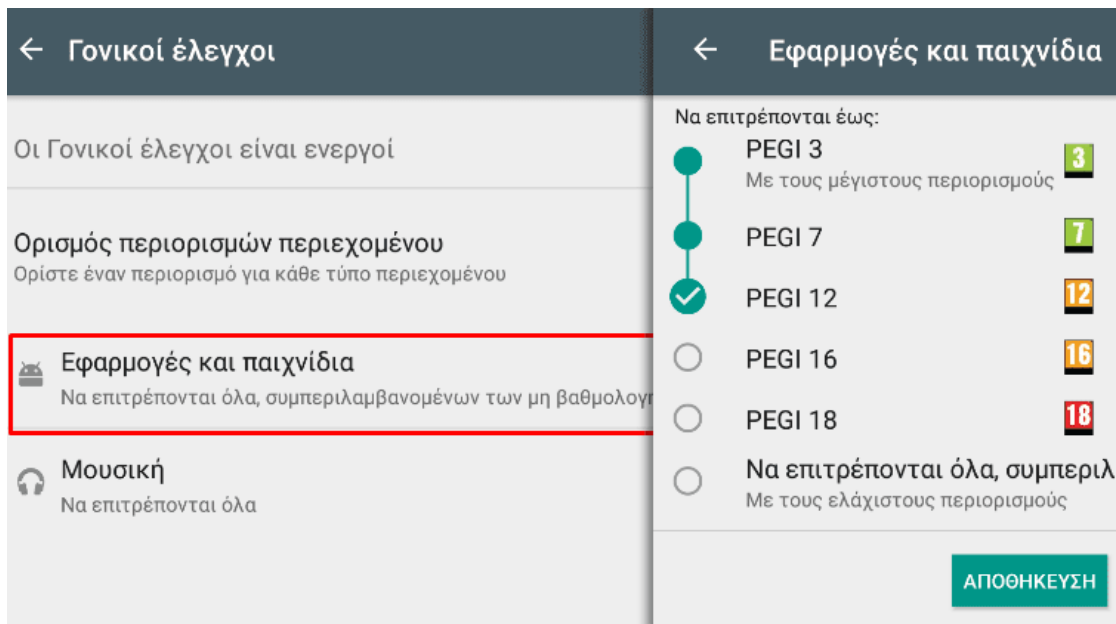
← Γονικοί έλεγχοι

Οι Γονικοί έλεγχοι είναι ενεργοί

Ορισμός περιορισμών περιεχομένου
Ορίστε έναν περιορισμό για κάθε τύπο περιεχομένου

Εφαρμογές και παιχνίδια
Να επιτρέπονται όλα, συμπεριλαμβανομένων των μη βαθμολογ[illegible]

Μουσική
Να επιτρέπονται όλα

← Εφαρμογές και παιχνίδια

Να επιτρέπονται έως:

PEGI 3
Με τους μέγιστους περιορισμούς
3

PEGI 7
7

PEGI 12
12

PEGI 16
16

PEGI 18
18

Να επιτρέπονται όλα, συμπεριλ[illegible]
Με τους ελάχιστους περιορισμούς

ΑΠΟΘΗΚΕΥΣΗ